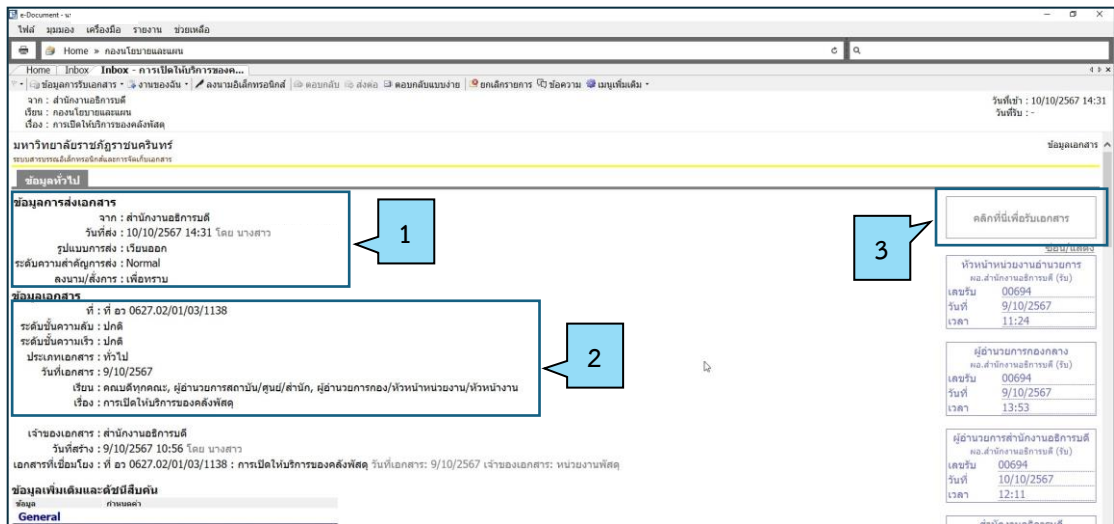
e-Document - ฆ

ไฟล์ มุมมอง เครื่องมือ รายงาน ช่วยเหลือ

Home » กองนโยบายและแผน

Home | Inbox | Inbox - การเปิดให้บริการของค...

ข้อมูลการรับเอกสาร • งานของฉัน • ลงนามอิเล็กทรอนิกส์ | ตอบกลับ | ส่งต่อ | ตอบกลับแบบง่าย | ยกเลิกรายการ | ข้อความ | เมนูเพิ่มเติม •

จาก : สำนักงานอธิการบดี
เรียน : กองนโยบายและแผน
เรื่อง : การเปิดให้บริการของคลังพัสดุ

วันที่เข้า : 10/10/2567 14:31
วันที่รับ : -

มหาวิทยาลัยราชภัฏราชนครินทร์
ระบบสารบรรณอิเล็กทรอนิกส์และการจัดเก็บเอกสาร

ข้อมูลเอกสาร

ข้อมูลทั่วไป

ข้อมูลการส่งเอกสาร
จาก : สำนักงานอธิการบดี
วันที่ส่ง : 10/10/2567 14:31 โดย นางสาว
รูปแบบการส่ง : เวียนออก
ระดับความสำคัญการส่ง : Normal
ลงนาม/สั่งการ : เพื่อทราบ

1

ข้อมูลเอกสาร
ที่ : ที่ อว 0627.02/01/03/1138
ระดับชั้นความลับ : ปกติ
ระดับชั้นความเร็ว : ปกติ
ประเภทเอกสาร : ทั่วไป
วันที่เอกสาร : 9/10/2567
เรียน : คณบดีทุกคณะ, ผู้อำนวยการสถาบัน/ศูนย์/สำนัก, ผู้อำนวยการกอง/หัวหน้าหน่วยงาน/หัวหน้างาน
เรื่อง : การเปิดให้บริการของคลังพัสดุ

2

เจ้าของเอกสาร : สำนักงานอธิการบดี
วันที่สร้าง : 9/10/2567 10:56 โดย นางสาว
เอกสารที่เชื่อมโยง : ที่ อว 0627.02/01/03/1138 : การเปิดให้บริการของคลังพัสดุ วันที่เอกสาร: 9/10/2567 เจ้าของเอกสาร: หน่วยงานพัสดุ

ข้อมูลเพิ่มเติมและดัชนีสืบค้น
ข้อมูล กำหนดค่า
General

คลิกที่นี่เพื่อรับเอกสาร

3

ซ่อน/แสดง

หัวหน้าหน่วยงานอำนวยการ
ผอ.สำนักงานอธิการบดี (รับ)
เลขรับ 00694
วันที่ 9/10/2567
เวลา 11:24

ผู้อำนวยการกองกลาง
ผอ.สำนักงานอธิการบดี (รับ)
เลขรับ 00694
วันที่ 9/10/2567
เวลา 13:53

ผู้อำนวยการสำนักงานอธิการบดี
ผอ.สำนักงานอธิการบดี (รับ)
เลขรับ 00694
วันที่ 10/10/2567
เวลา 12:11

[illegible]